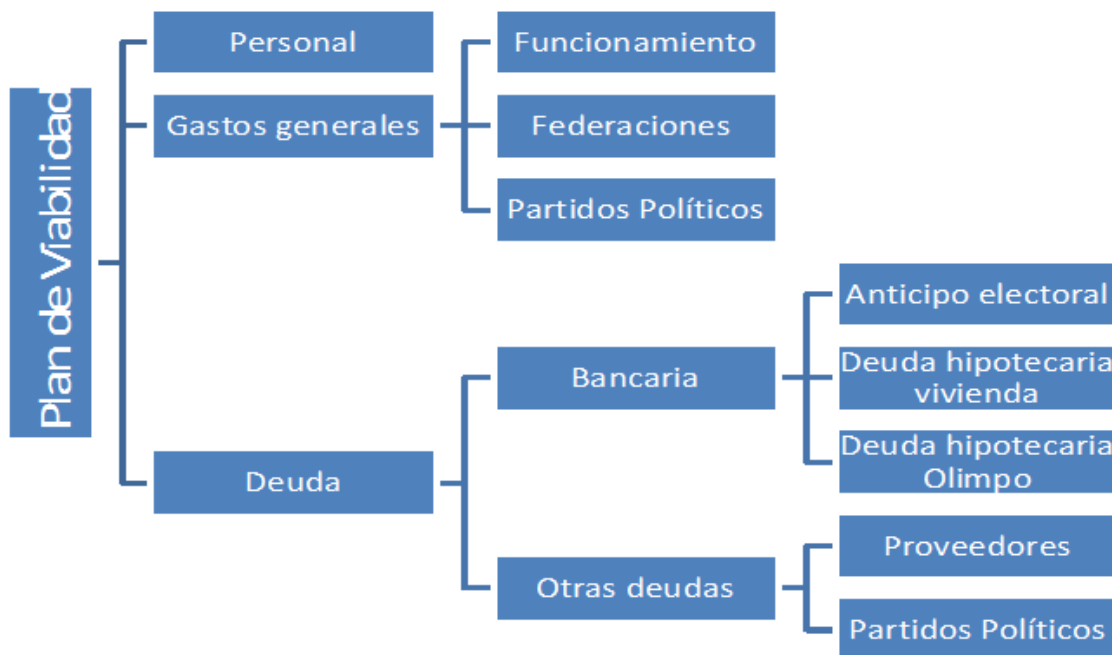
Plan de Viabilidad

Personal

Gastos generales

Funcionamiento

Federaciones

Partidos Políticos

Deuda

Bancaria

Anticipo electoral

Deuda hipotecaria vivienda

Deuda hipotecaria Olimpo

Otras deudas

Proveedores

Partidos Políticos